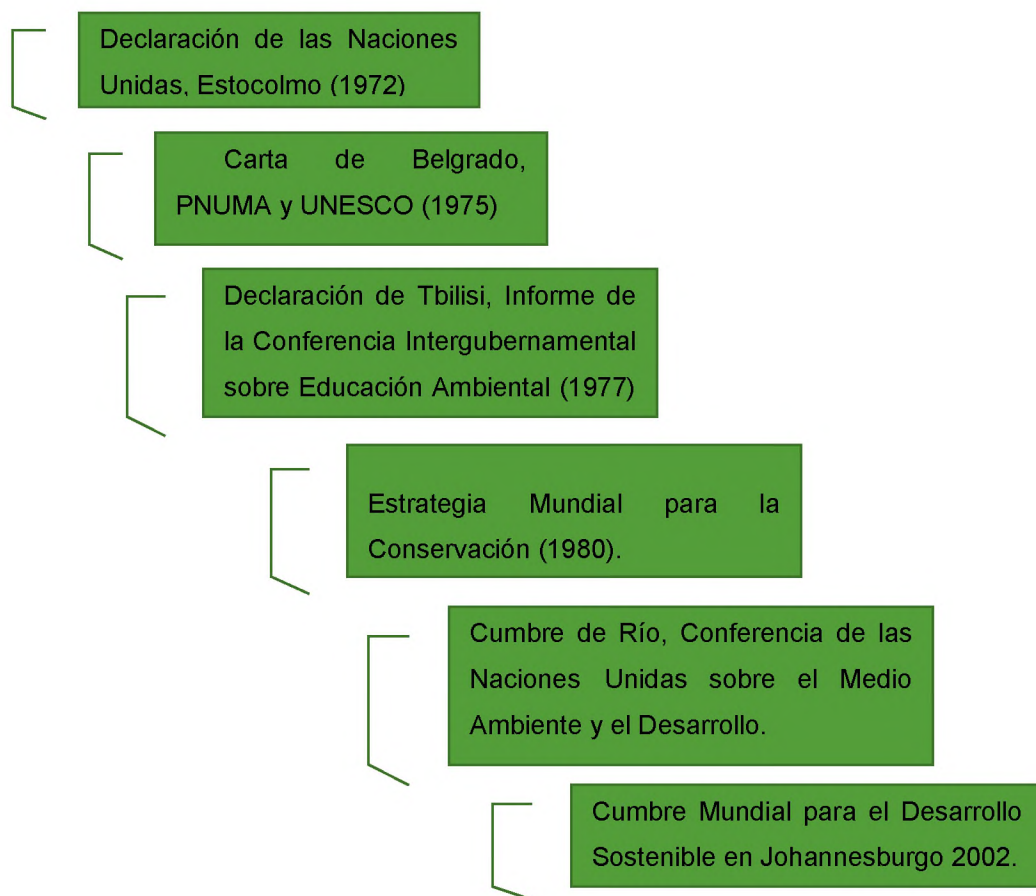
Declaración de las Naciones Unidas, Estocolmo (1972)

Carta de Belgrado, PNUMA y UNESCO (1975)

Declaración de Tbilisi, Informe de la Conferencia Intergubernamental sobre Educación Ambiental (1977)

Estrategia Mundial para la Conservación (1980).

Cumbre de Río, Conferencia de las Naciones Unidas sobre el Medio Ambiente y el Desarrollo.

Cumbre Mundial para el Desarrollo Sostenible en Johannesburgo 2002.